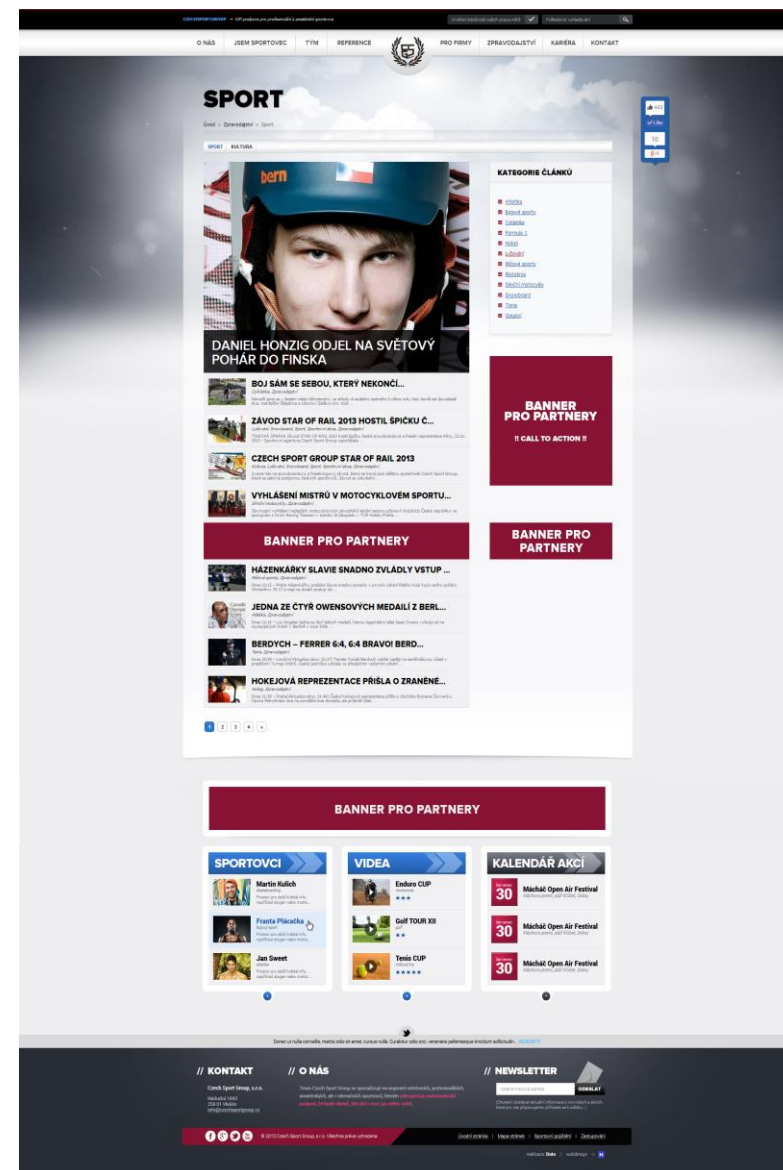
CZECHSPORTGROUP

O NÁS JSEM SPORTOVEC TÝM REFERENCE PRO FIRMY ZPRAVODAJSTVÍ KARIÉRA KONTAKT

SPORT

Úvod > Zpravodajství > Sport

SPORT KULTURA

DANIEL HONZIG ODJEL NA SVĚTOVÝ POHÁR DO FINSKA

BOJ SÁM SE SEBOU, KTERÝ NEKONČÍ...

ZÁVOD STAR OF RAIL 2013 HOSTIL ŠPIČKU Č...

CZECH SPORT GROUP STAR OF RAIL 2013

VYHLÁŠENÍ MISTRŮ V MOTOCYKLOVÉM SPORTU...

BANNER PRO PARTNERY

HÁZENKÁRKY SLAVIE SNADNO ZVLÁDLY VSTUP ...

JEDNA ZE ČTYŘ OWENSOVÝCH MEDAILÍ Z BERL...

BERDYCH – FERRER 6:4, 6:4 BRAVO! BERD...

HOKEJOVÁ REPREZENTACE PŘIŠLA O ZRANĚNÉ...

1 2 3 4 »

KATEGORIE ČLÁNKŮ

Atletika
Bojové sporty
Cyklistika
Formule 1
Hokej
Lyžování
Míčové sporty
Motokros
Silniční motocykly
Snowboard
Tenis
Ostatní

BANNER PRO PARTNERY

!! CALL TO ACTION !!

BANNER PRO PARTNERY

10

BANNER PRO PARTNERY

SPORTOVCI

Martin Kulich

Franta Plácačka

Jan Sweet

VIDEA

Enduro CUP

Golf TOUR XII

Tenis CUP

KALENDÁŘ AKCÍ

30 Máchač Open Air Festival

30 Máchač Open Air Festival

30 Máchač Open Air Festival

// KONTAKT

Czech Sport Group, s.r.o.

// O NÁS

// NEWSLETTER

ODESLAT

© 2013 Czech Sport Group, s. r. o. Všechna práva vyhrazena

Úvodní stránka | Mapa stránek | Sponzoři podpěry | Zaregistrovat